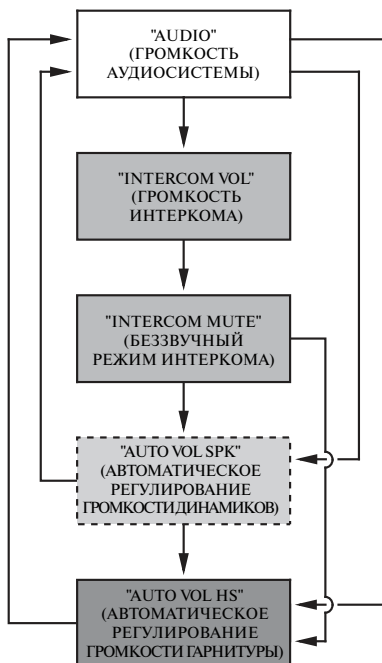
"AUDIO"
(ГРОМКОСТЬ АУДИОСИСТЕМЫ)

"INTERCOM VOL"
(ГРОМКОСТЬ ИНТЕРКОМА)

"INTERCOM MUTE"
(БЕЗЗВУЧНЫЙ РЕЖИМ ИНТЕРКОМА)

"AUTO VOL SPK"
(АВТОМАТИЧЕСКОЕ РЕГУЛИРОВАНИЕ ГРОМКОСТИ ДИНАМИКОВ)

"AUTO VOL HS"
(АВТОМАТИЧЕСКОЕ РЕГУЛИРОВАНИЕ ГРОМКОСТИ ГАРНИТУРЫ)